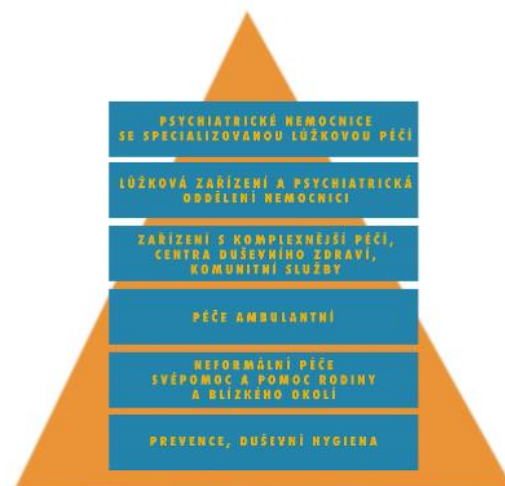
PSYCHIATRICKÉ NEMOCNICE SE SPECIALIZOVANOU LŮŽKOVOU PÉČÍ

LŮŽKOVÁ ZAŘÍZENÍ A PSYCHIATRICKÁ ODDĚLENÍ NEMOCNIC

ZAŘÍZENÍ S KOMPLEXNĚJŠÍ PÉČÍ, CENTRA DUŠEVNÍHO ZDRAVÍ, KOMUNITNÍ SLUŽBY

PÉČE AMBULANTNÍ

NEFORMÁLNÍ PÉČE SVÉPOMOC A POMOC RODINY A BLÍZKÉHO OKOLÍ

PREVENCE, DUŠEVNÍ HYGIENA